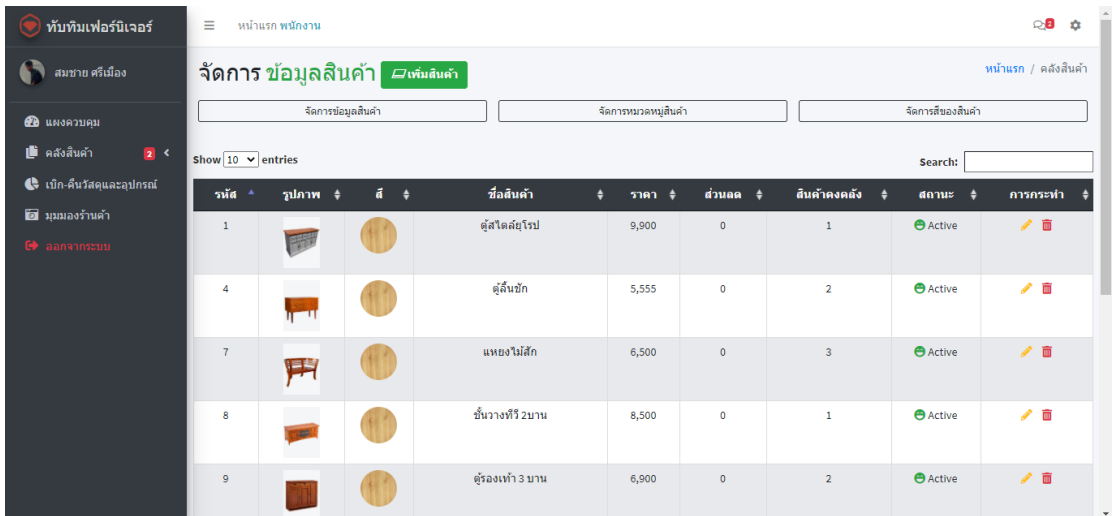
ทับทิมเฟอร์นิเจอร์

สมชาย ศรีเมือง

แผงควบคุม

คลังสินค้า 2

เบิก-คืนวัสดุและอุปกรณ์

มุมมองร้านค้า

ออกจากระบบ

หน้าแรก พนักงาน

2

จัดการ ข้อมูลสินค้า เพิ่มสินค้า

หน้าแรก / คลังสินค้า

จัดการข้อมูลสินค้า

จัดการหมวดหมู่สินค้า

จัดการสีของสินค้า

Show 10 entries

Search:

| รหัส | รูปภาพ | สี | ชื่อสินค้า | ราคา | ส่วนลด | สินค้าคงคลัง | สถานะ | การกระทำ |
|---|---|---|---|---|---|---|---|---|
| 1 | | | ตู้สไตล์ยุโรป | 9,900 | 0 | 1 | Active | |
| 4 | | | ตู้ลิ้นชัก | 5,555 | 0 | 2 | Active | |
| 7 | | | แหยงไม้สัก | 6,500 | 0 | 3 | Active | |
| 8 | | | ชั้นวางทีวี 2บาน | 8,500 | 0 | 1 | Active | |
| 9 | | | ตู้รองเท้า 3 บาน | 6,900 | 0 | 2 | Active | |